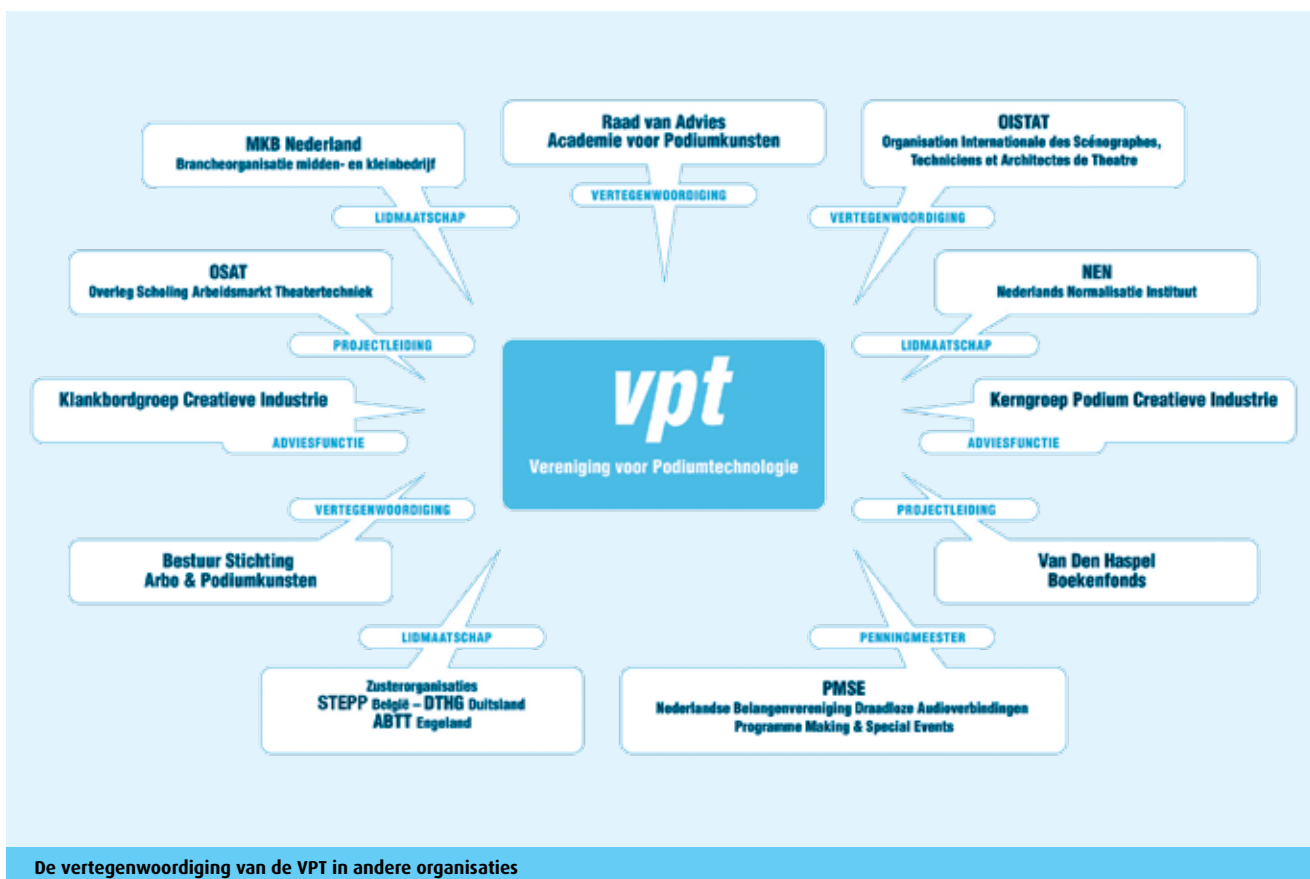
Raad van Advies
Academie voor Podiumkunsten

VERTEGENWOORDIGING

MKB Nederland
Brancheorganisatie midden- en kleinbedrijf

LIDMAATSCHAP

OISTAT
Organisation Internationale des Scénographes, Techniciens et Architectes de Theatre

VERTEGENWOORDIGING

OSAT
Overleg Scholing Arbeidsmarkt Theatertechniek

PROJECTLEIDING

NEN
Nederlands Normalisatie Instituut

LIDMAATSCHAP

Klankbordgroep Creatieve Industrie

ADVIESFUNCTIE

vpt
Vereniging voor Podiumtechnologie

Kerngroep Podium Creatieve Industrie

ADVIESFUNCTIE

VERTEGENWOORDIGING

Bestuur Stichting
Arbo & Podiumkunsten

PROJECTLEIDING

Van Den Haspel
Boekenfonds

LIDMAATSCHAP

Zusterorganisaties
STEPP België – DTHG Duitsland
ABTT Engeland

PENNINGMEESTER

PMSE
Nederlandse Belangenvereniging Draadloze Audioverbindingen
Programme Making & Special Events

De vertegenwoordiging van de VPT in andere organisaties